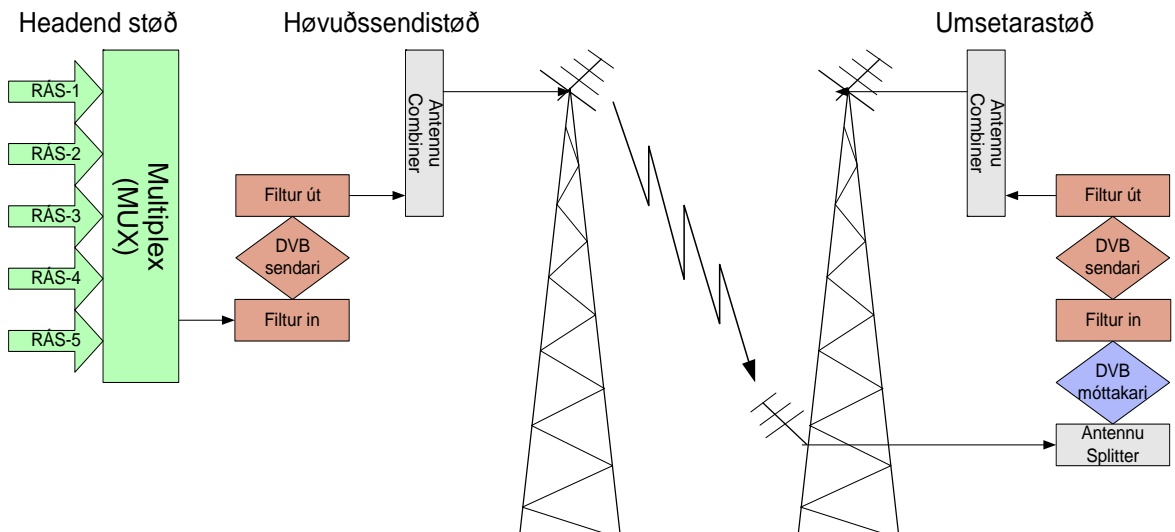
Headend støð

Høvuðssendistøð

Umsetarastøð

RÁS-1

RÁS-2

RÁS-3

RÁS-4

RÁS-5

Multiplex (MUX)

Filtur út

DVB sendari

Filtur in

Antennu Combiner

Antennu Combiner

Filtur út

DVB sendari

Filtur in

DVB móttakari

Antennu Splitter